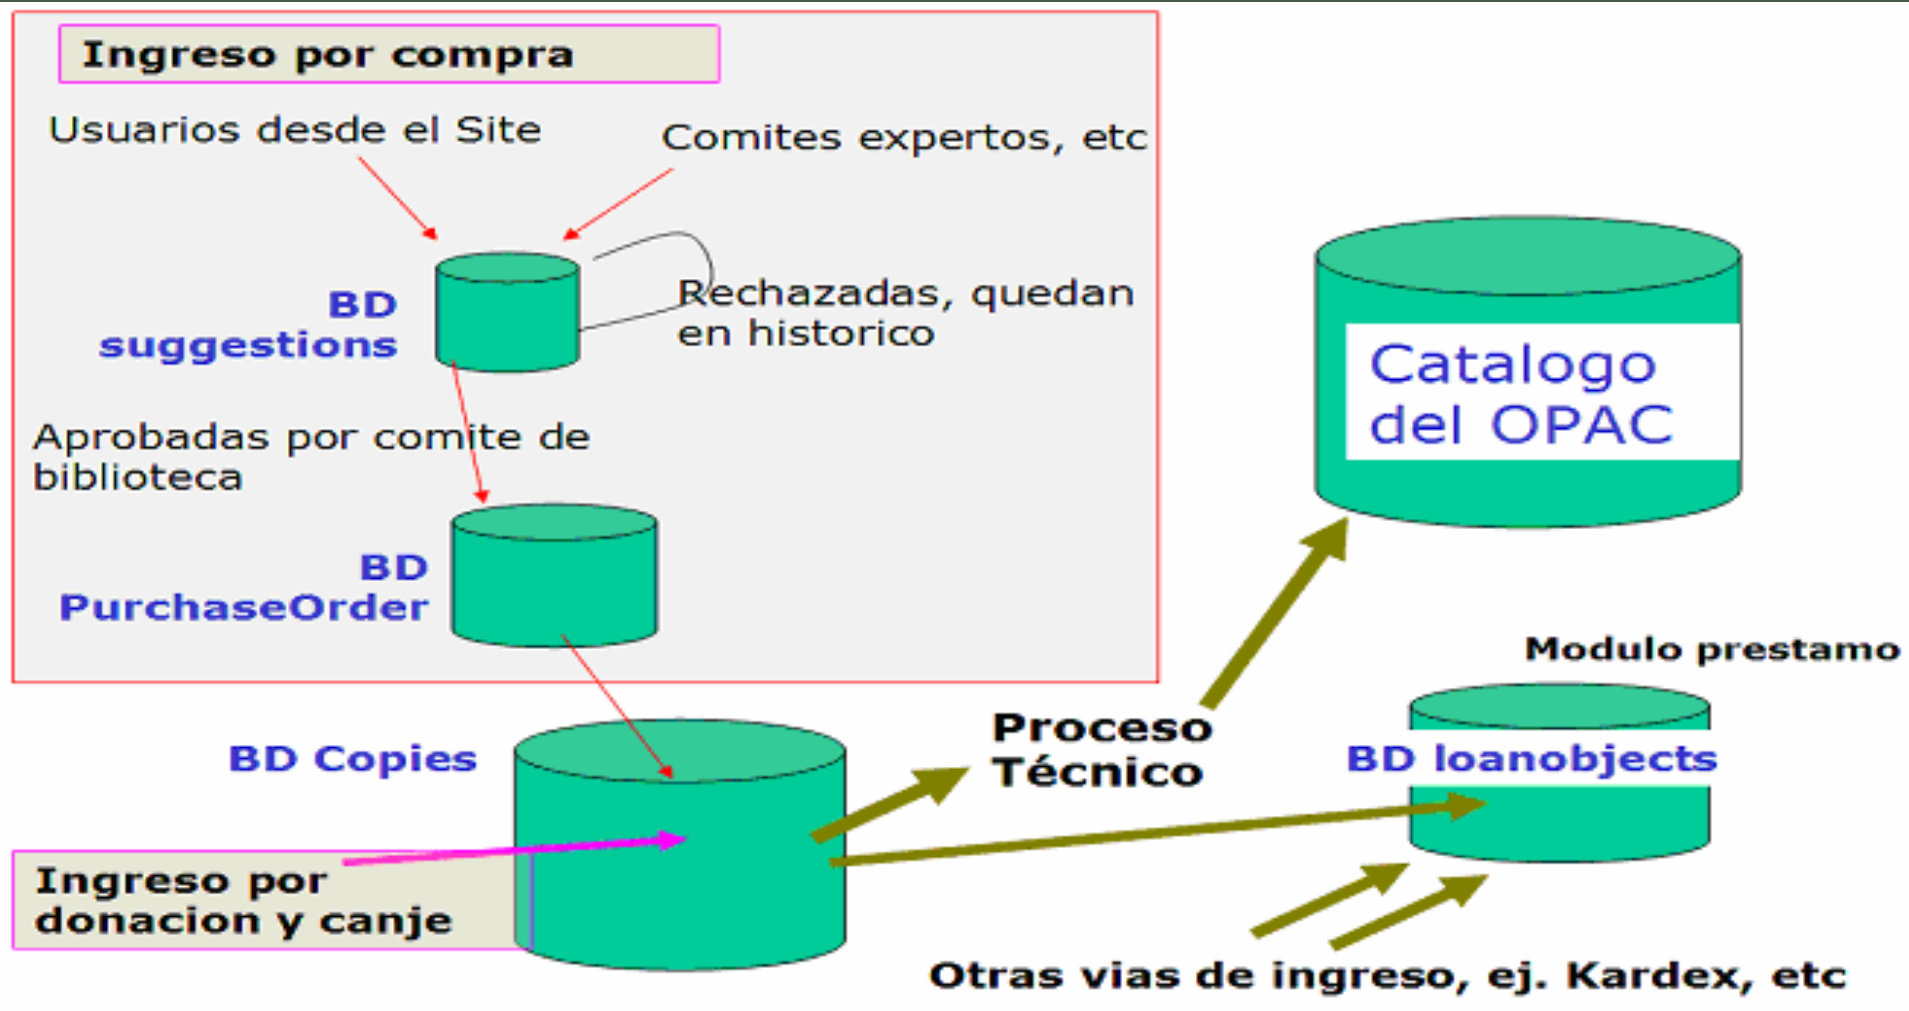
Ingreso por compra

Usuarios desde el Site

Comites expertos, etc

BD suggestions

Rechazadas, quedan en historico

Aprobadas por comite de biblioteca

BD PurchaseOrder

Catalogo del OPAC

Modulo prestamo

BD Copies

Proceso Técnico

BD loanobjects

Ingreso por donacion y canje

Otras vias de ingreso, ej. Kardex, etc